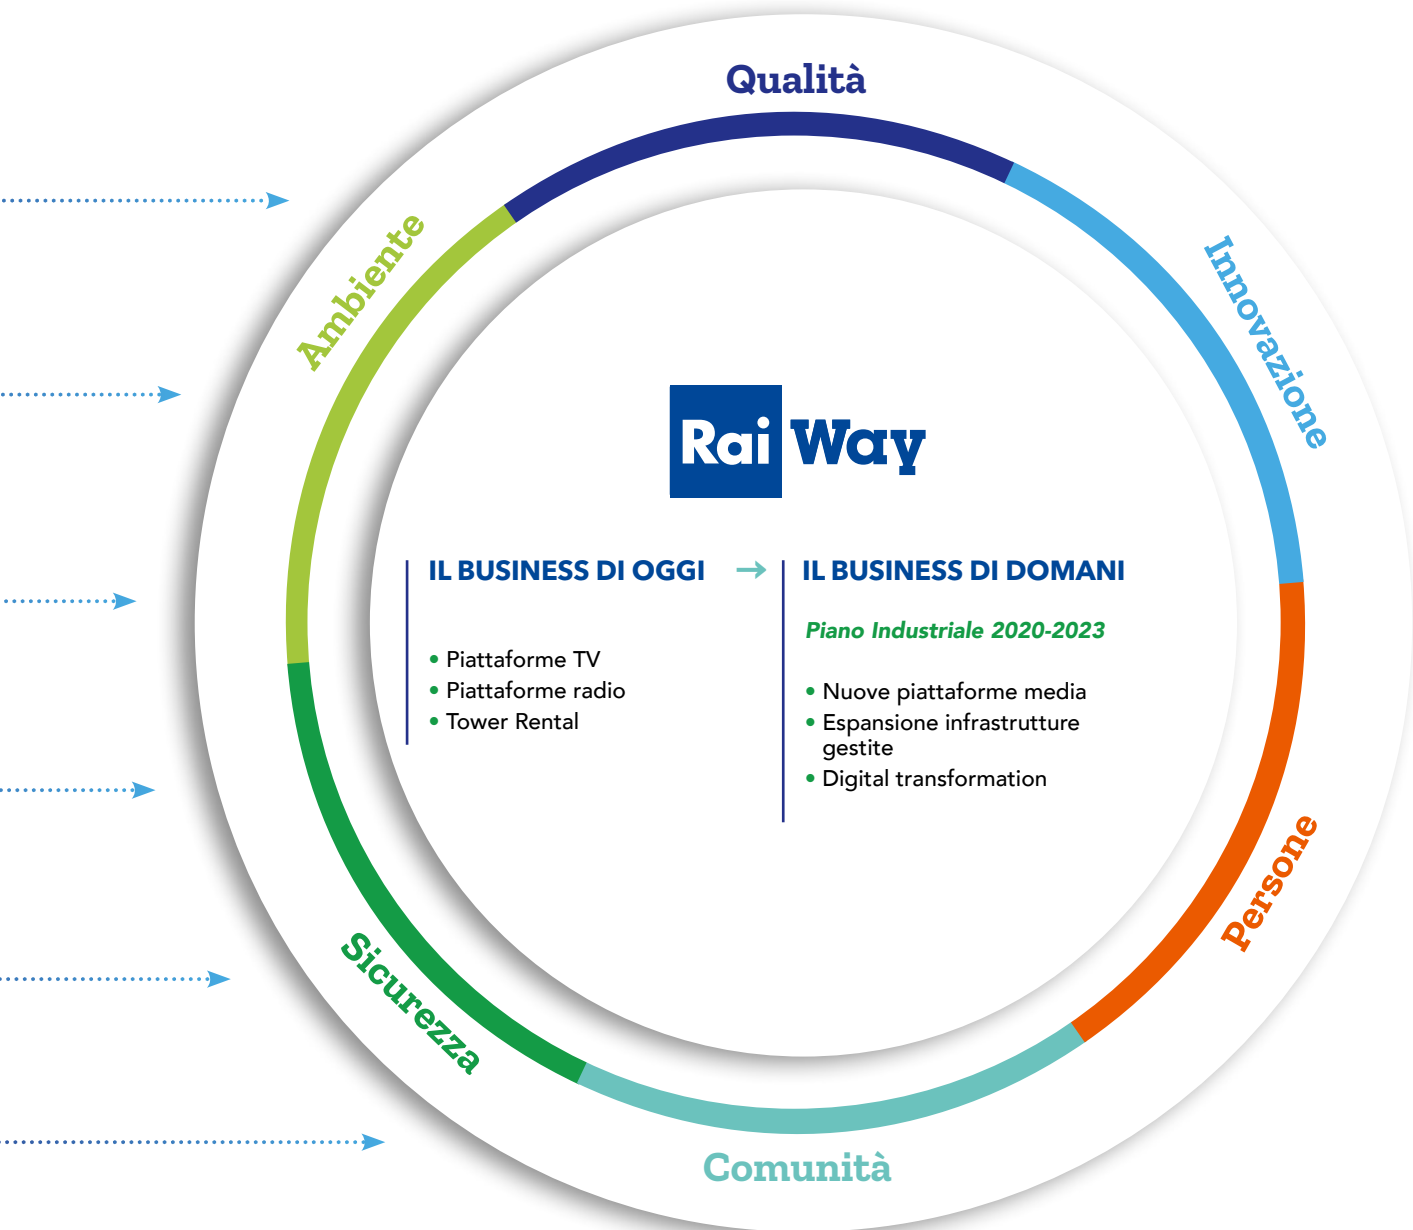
Qualità

Innovazione

Persone

Comunità

Sicurezza

Ambiente

Rai Way

IL BUSINESS DI OGGI

• Piattaforme TV
• Piattaforme radio
• Tower Rental

IL BUSINESS DI DOMANI

Piano Industriale 2020-2023

• Nuove piattaforme media
• Espansione infrastrutture gestite
• Digital transformation